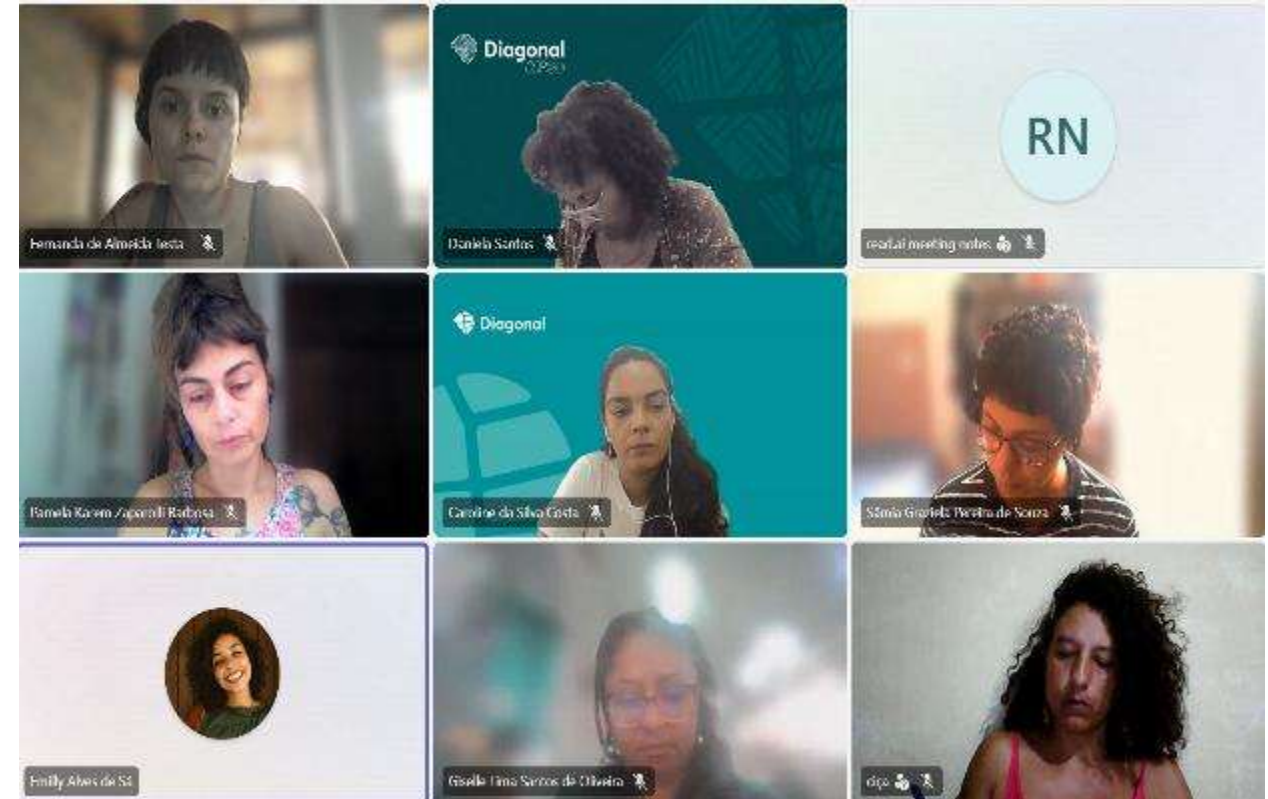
Fernanda de Almeida Testa

Diagonal
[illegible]

Daniela Santos

RN

read.ai meeting notes

Pamela Karem Zaparolli Barbosa

Diagonal

Caroline da Silva Costa

Sônia Graziela Pereira de Souza

Emilly Alves de Sá

Giselle Lima Santos de Oliveira

ciça